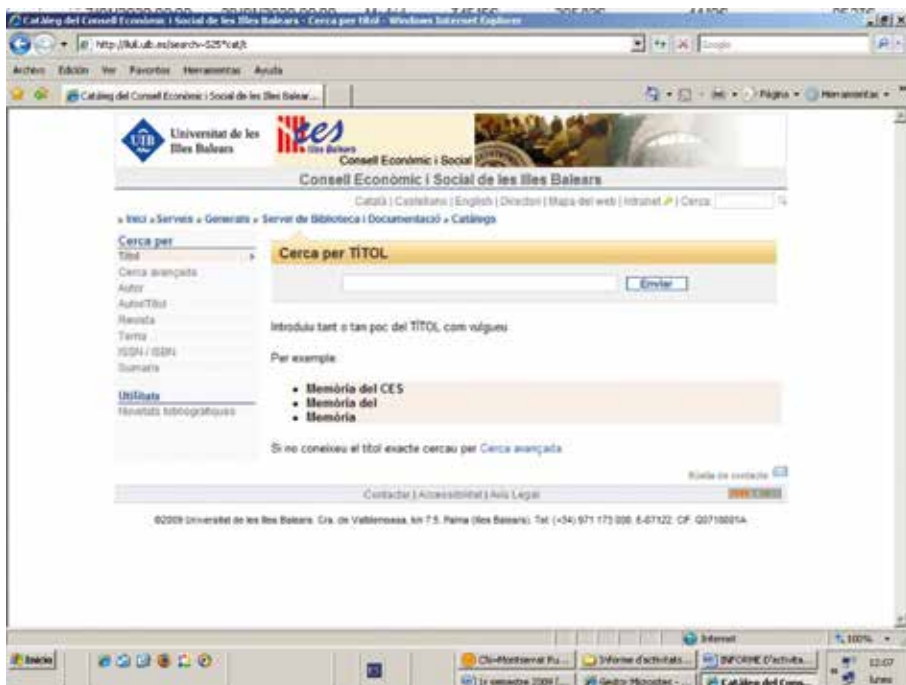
Catàleg del Consell Econòmic i Social de les Illes Balears - Cerca per títol - Windows Internet Explorer

http://lluil.uib.es/search~S25*cat/t

Google

Archivo Edición Ver Favoritos Herramientas Ayuda

Catàleg del Consell Econòmic i Social de les Illes Balear...

Página Herramientas

Universitat de les Illes Balears

ces Illes Balears Consell Econòmic i Social

Consell Econòmic i Social de les Illes Balears

Català | Castellano | English | Directori | Mapa del web | Intranet | Cerca

» Inici » Serveis » Generals » Servei de Biblioteca i Documentació » Catàleg

Cerca per
Títol
Cerca avançada
Autor
Autor/Títol
Revista
Tema
ISSN / ISBN
Sumaris

Utilitats
Novetats bibliogràfiques

Cerca per TÍTOL

Enviar

Introduïu tant o tan poc del TÍTOL com vulgueu

Per exemple:

• Memòria del CES
• Memòria del
• Memòria

Si no coneixeu el títol exacte cercau per Cerca avançada

Bústia de contacte

Contacte | Accessibilitat | Avís Legal

©2009 Universitat de les Illes Balears. Cra. de Valldemossa, km 7.5. Palma (Illes Balears). Tel: (+34) 971 173 000. E-07122. CIF: Q0718001A

Internet

100%

Inicio

Cb-Montserrat Ru...

Informe d'activitats...

INFORME D'activita...

1r semestre 2009 [...

Gestor Microsoft...

Catàleg del Conse...

12:07

lunes